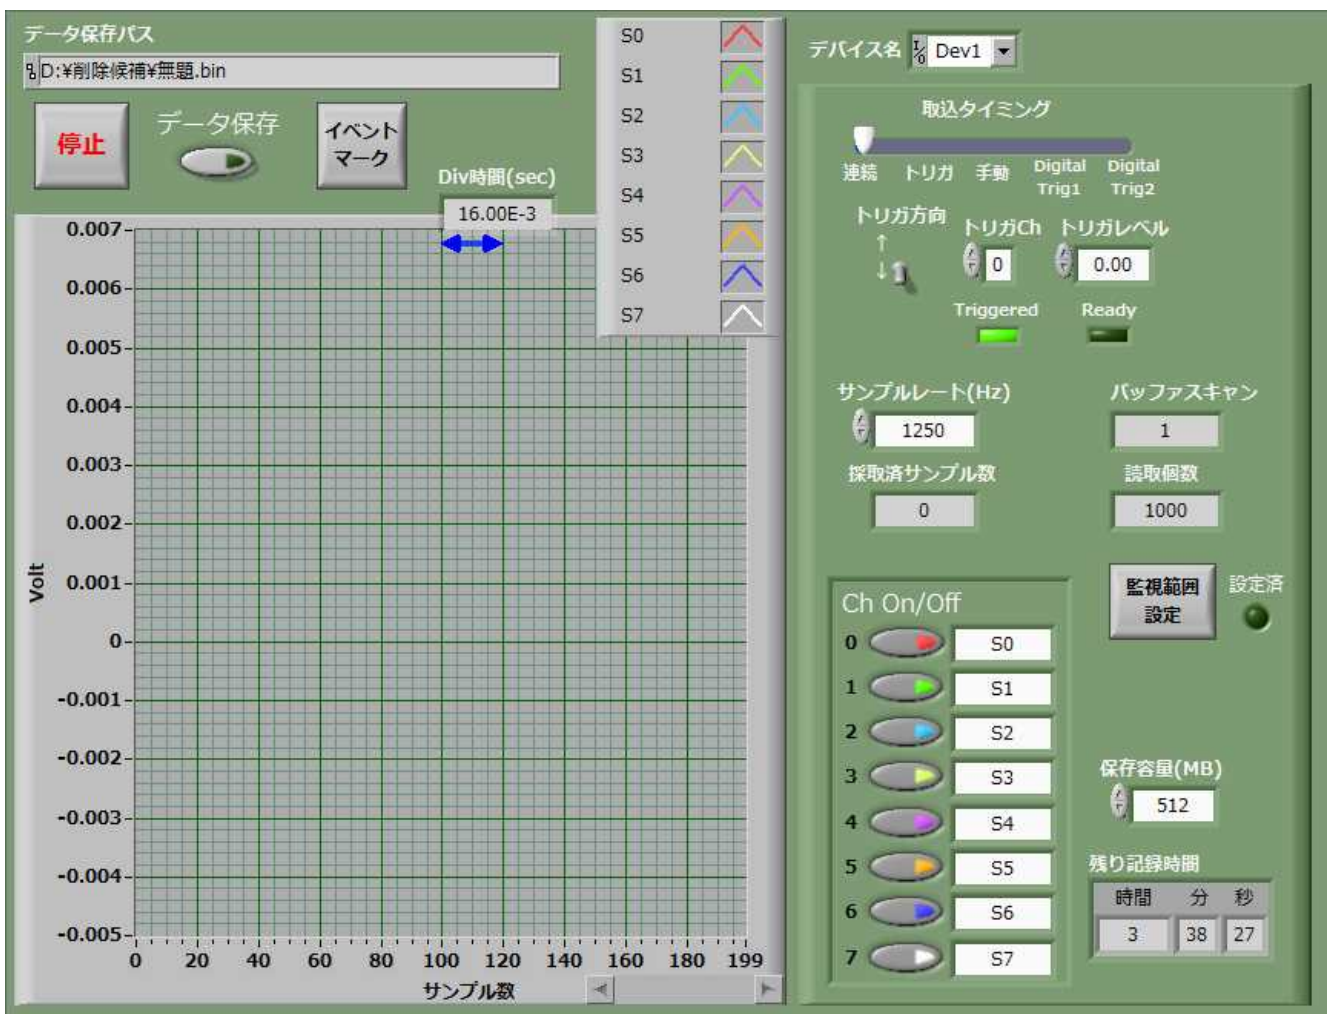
データ保存パス
D:¥削除候補¥無題.bin

停止
データ保存
イベント マーク
Div時間(sec)
16.00E-3

S0
S1
S2
S3
S4
S5
S6
S7

0.007
0.006
0.005
0.004
0.003
0.002
0.001
0
-0.001
-0.002
-0.003
-0.004
-0.005
Volt
0 20 40 60 80 100 120 140 160 180 199
サンプル数

デバイス名 Dev1
取込タイミング
連続 トリガ 手動 Digital Trig1 Digital Trig2
トリガ方向
トリガCh 0
トリガレベル 0.00
Triggered
Ready
サンプルレート(Hz)
1250
バッファスキャン
1
採取済サンプル数
0
読取個数
1000
Ch On/Off
0 S0
1 S1
2 S2
3 S3
4 S4
5 S5
6 S6
7 S7
監視範囲 設定
設定済
保存容量(MB)
512
残り記録時間
| 時間 | 分 | 秒 |
|---|---|---|
| 3 | 38 | 27 |